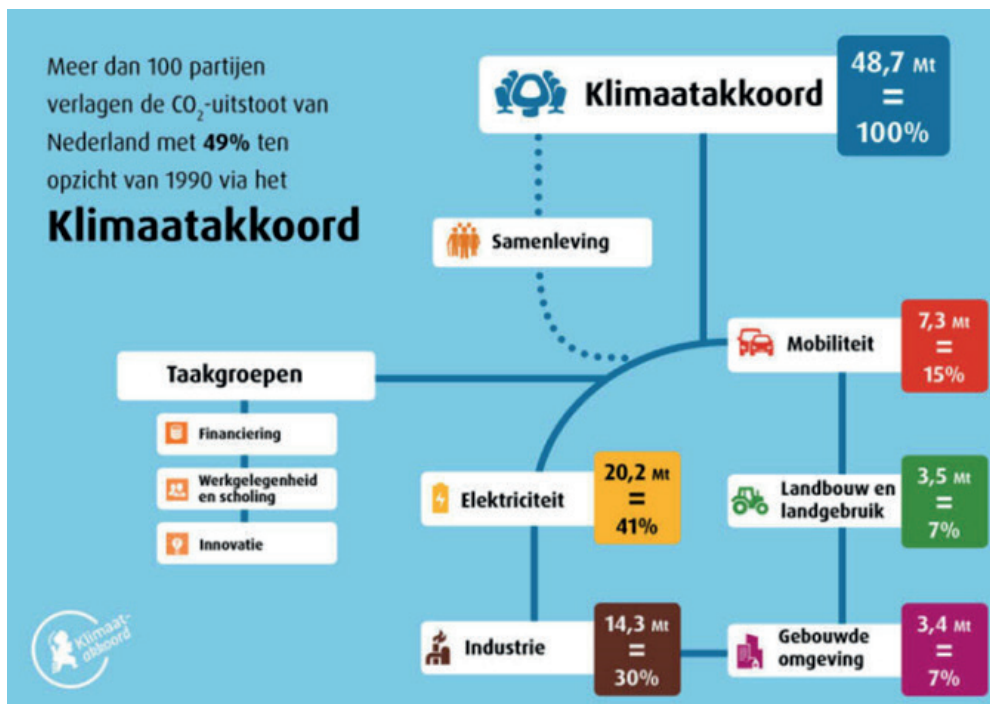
Meer dan 100 partijen verlagen de $CO_2$-uitstoot van Nederland met **49%** ten opzicht van 1990 via het

**Klimaatakkoord**

Klimaatakkoord

48,7 Mt = 100%

Samenleving

Taakgroepen

Financiering

Werkgelegenheid en scholing

Innovatie

Mobiliteit

7,3 Mt = 15%

Elektriciteit

20,2 Mt = 41%

Landbouw en landgebruik

3,5 Mt = 7%

Industrie

14,3 Mt = 30%

Gebouwde omgeving

3,4 Mt = 7%

Klimaatakkoord